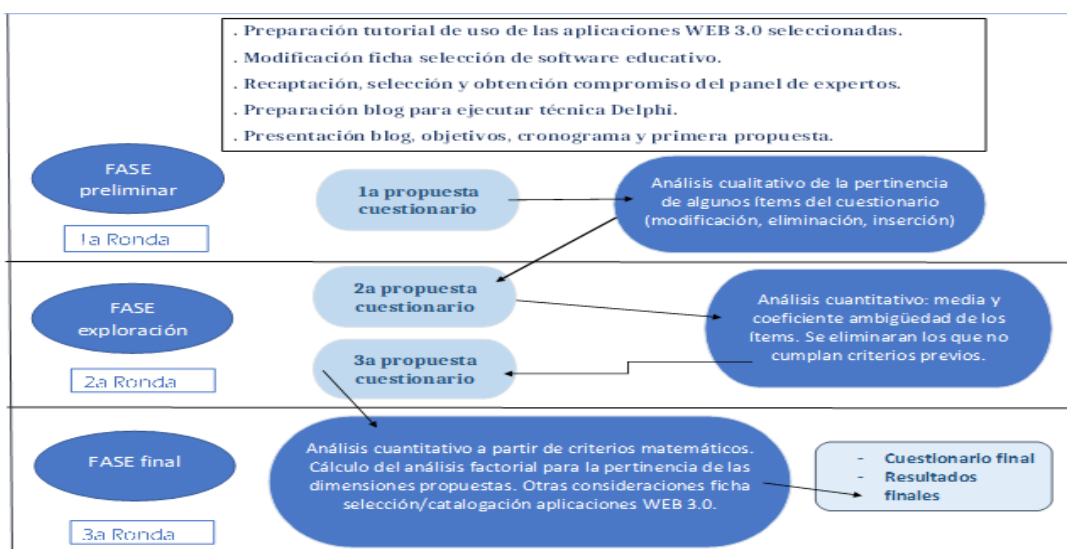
. Preparación tutorial de uso de las aplicaciones WEB 3.0 seleccionadas.
. Modificación ficha selección de software educativo.
. Recaptación, selección y obtención compromiso del panel de expertos.
. Preparación blog para ejecutar técnica Delphi.
. Presentación blog, objetivos, cronograma y primera propuesta.

FASE preliminar

1a Ronda

1a propuesta cuestionario

Análisis cualitativo de la pertinencia de algunos ítems del cuestionario (modificación, eliminación, inserción)

FASE exploración

2a Ronda

2a propuesta cuestionario

Análisis cuantitativo: media y coeficiente ambigüedad de los ítems. Se eliminaran los que no cumplan criterios previos.

3a propuesta cuestionario

FASE final

3a Ronda

Análisis cuantitativo a partir de criterios matemáticos. Cálculo del análisis factorial para la pertinencia de las dimensiones propuestas. Otras consideraciones ficha selección/catalogación aplicaciones WEB 3.0.

- Cuestionario final
- Resultados finales